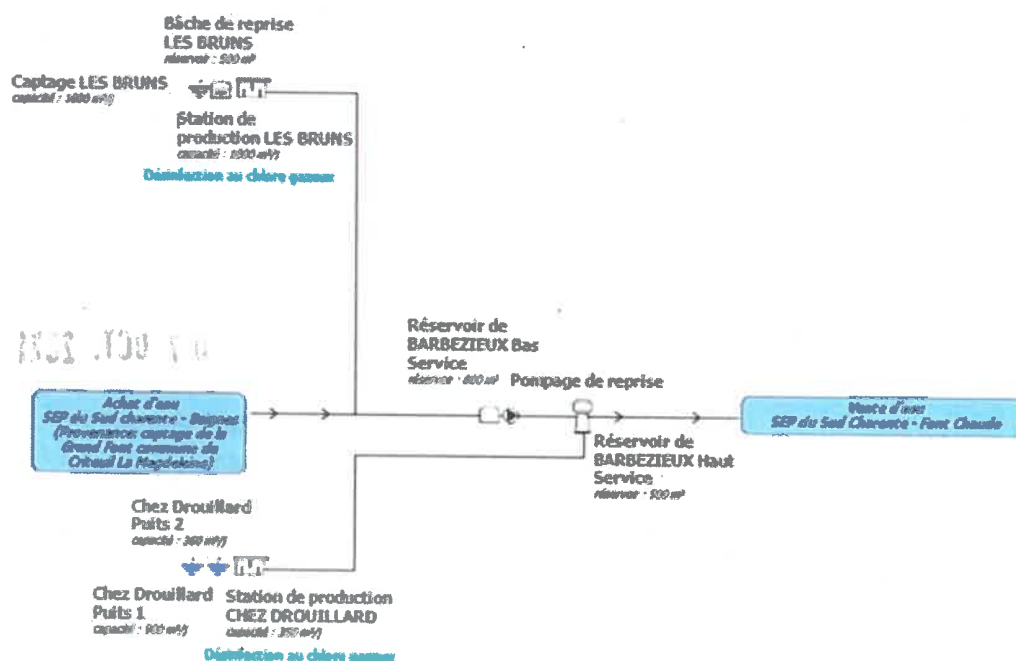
Bâche de reprise
LES BRUNS
réservoir : 500 m³

Captage LES BRUNS
capacité : 1800 m³/j

Station de production LES BRUNS
capacité : 1800 m³/j

Désinfection au chlore gazeux

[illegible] OCT. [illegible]

Réservoir de BARBEZIEUX Bas Service
réservoir : 800 m³

Pompage de reprise

Achat d'eau
SEP du Sud charente - Baignes
(Provenance captage de la Grand Font commune du Chiteuil La Magdeleine)

Vente d'eau
SEP du Sud Charente - Font Chaude

Réservoir de BARBEZIEUX Haut Service
réservoir : 500 m³

Chez Drouillard
Puits 2
capacité : 360 m³/j

Chez Drouillard
Puits 1
capacité : 900 m³/j

Station de production
CHEZ DROUILLARD
capacité : 350 m³/j

Désinfection au chlore gazeux